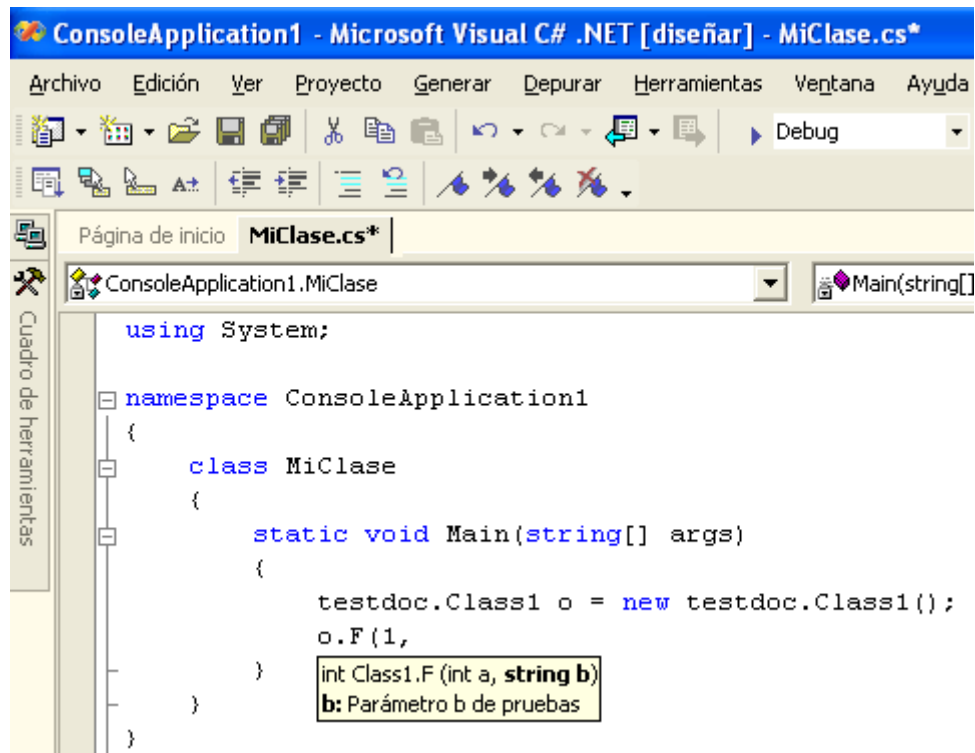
ConsoleApplication1 - Microsoft Visual C# .NET [diseñar] - MiClase.cs*

Archivo Edición Ver Proyecto Generar Depurar Herramientas Ventana Ayuda

Debug

Cuadro de herramientas

Página de inicio MiClase.cs*

ConsoleApplication1.MiClase

Main(string[]

using System;

namespace ConsoleApplication1
{
    class MiClase
    {
        static void Main(string[] args)
        {
            testdoc.Class1 o = new testdoc.Class1();
            o.F(1,
        }
    }
}

int Class1.F (int a, string b)
b: Parámetro b de pruebas